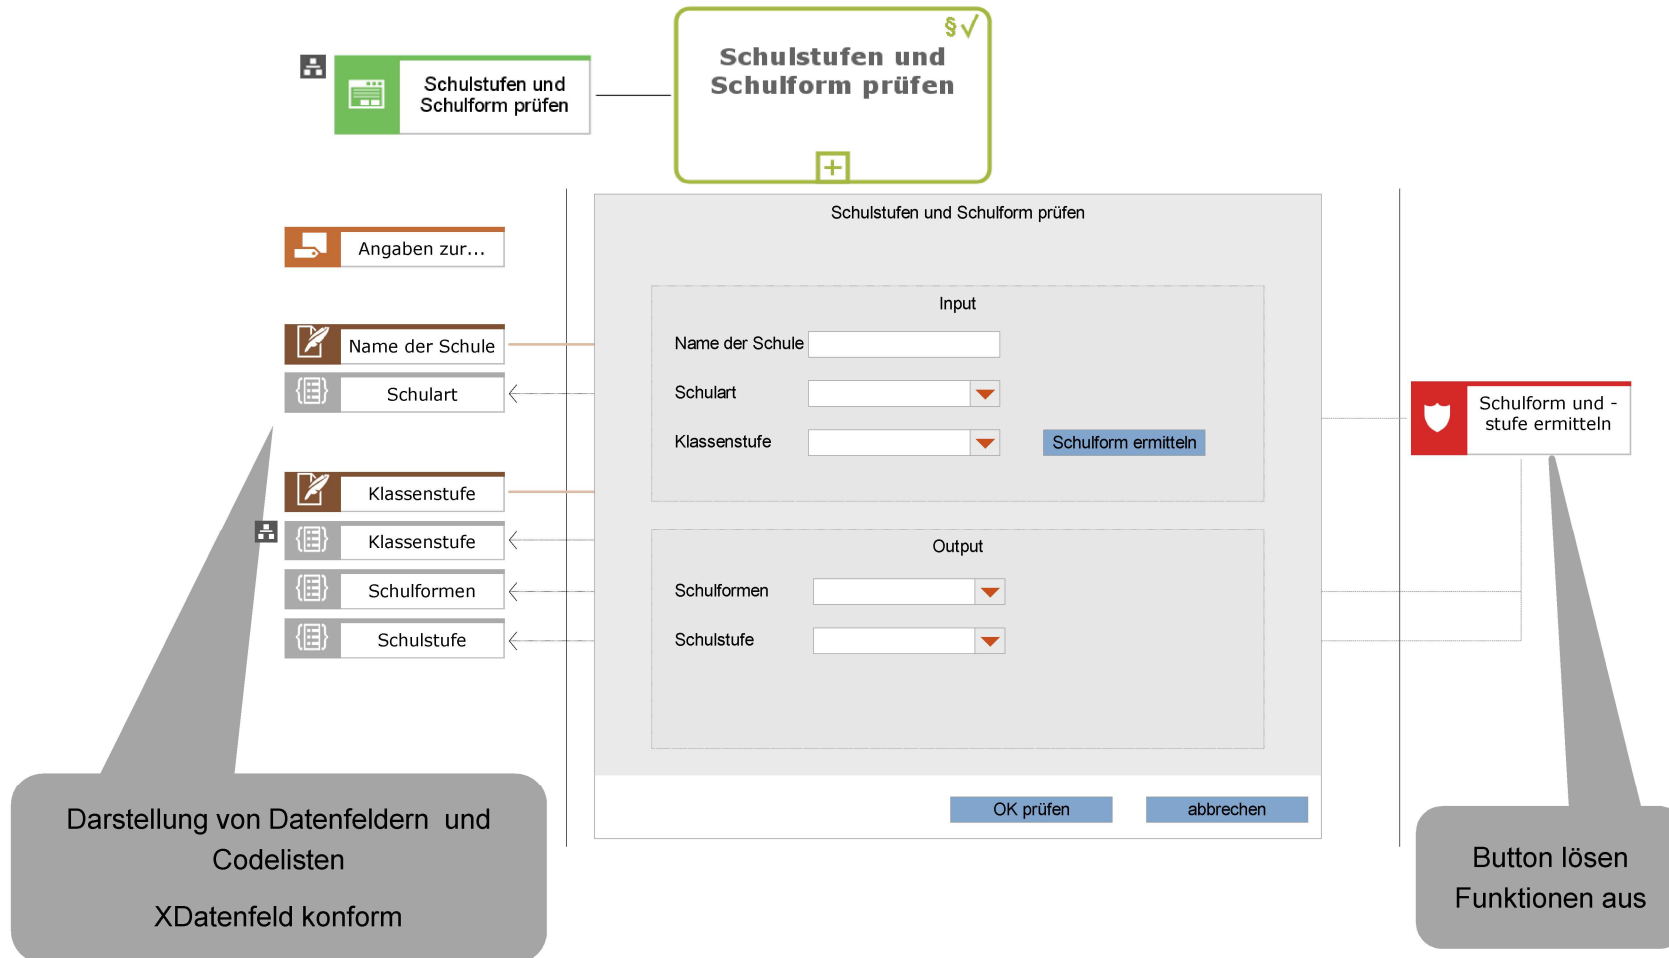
Schulstufen und Schulform prüfen

§√
Schulstufen und Schulform prüfen

Angaben zur...

Name der Schule

Schulart

Klassenstufe

Klassenstufe

Schulformen

Schulstufe

Schulstufen und Schulform prüfen

Input

Name der Schule

Schulart

Klassenstufe

Schulform ermitteln

Output

Schulformen

Schulstufe

OK prüfen

abbrechen

Schulform und - stufe ermitteln

Darstellung von Datenfeldern und Codelisten

XDatenfeld konform

Button lösen Funktionen aus